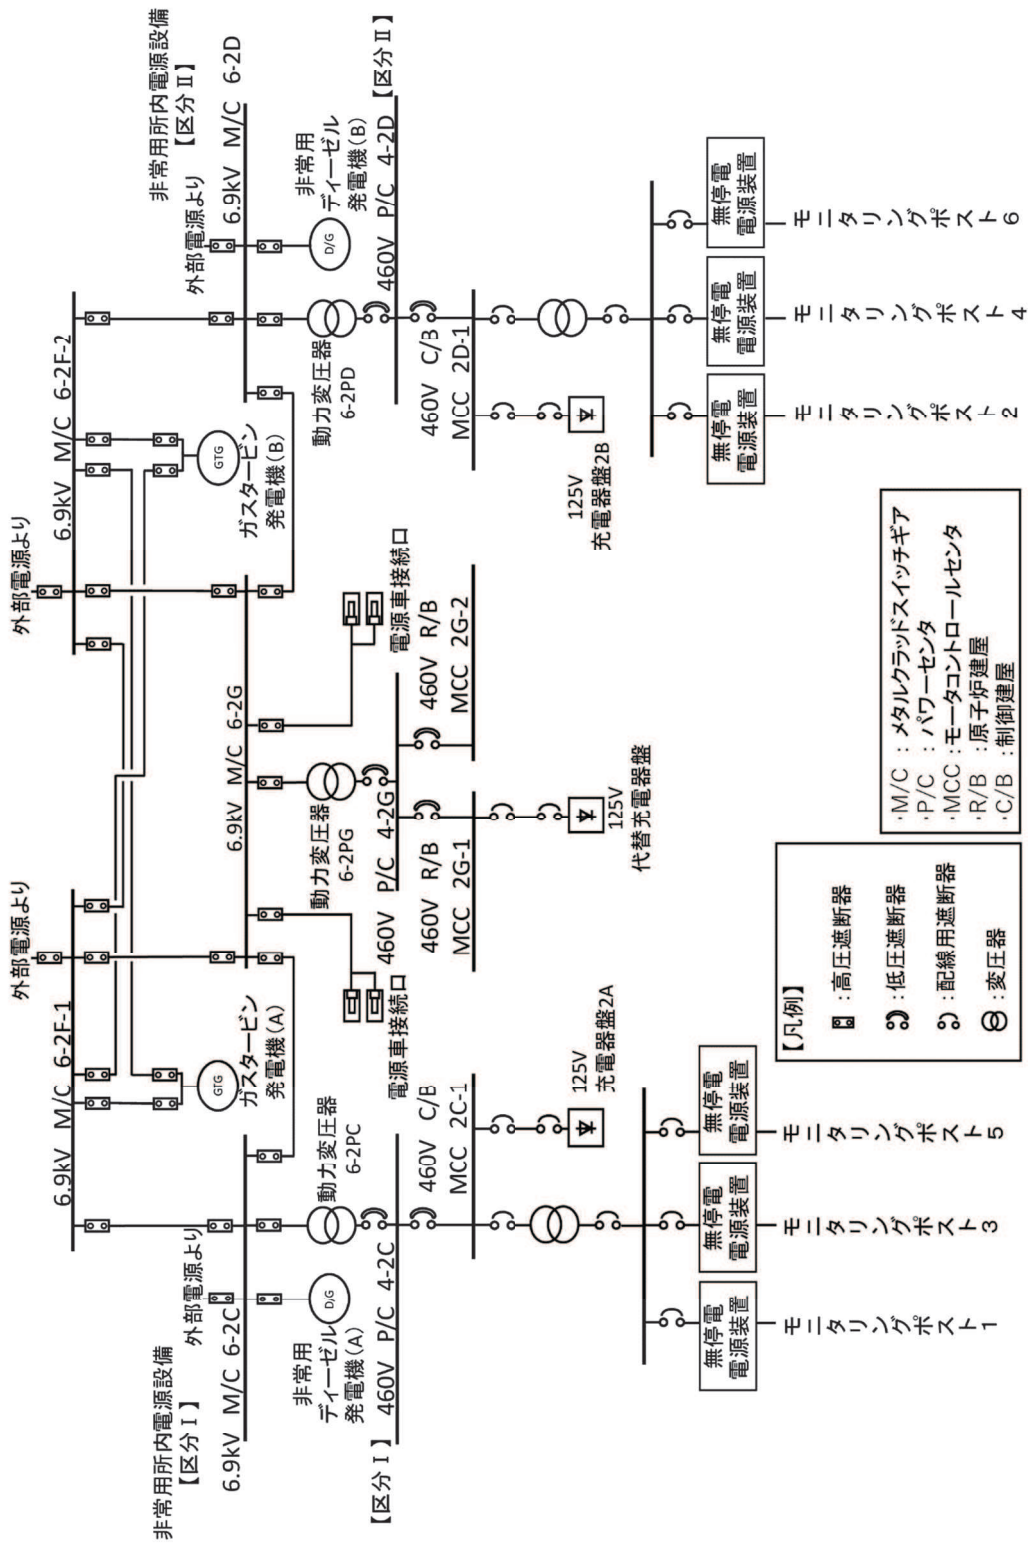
非常用所内電源設備
【区分Ⅰ】
外部電源より
6.9kV M/C 6-2C
非常用
ディーゼル
発電機（A）
D/G
460V P/C 4-2C
【区分Ⅰ】
動力変圧器
6-2PC
6.9kV M/C 6-2F-1
外部電源より
GTG
ガスタービン
発電機（A）
460V MCC 2C-1
C/B
125V
充電器盤2A
電源車接続口
動力変圧器
6-2PG
6.9kV M/C 6-2G
460V P/C R/B 4-2G
460V MCC R/B 2G-1
125V
代替充電器盤
460V R/B MCC 2G-2
電源車接続口
外部電源より
6.9kV M/C 6-2F-2
GTG
ガスタービン
発電機（B）
125V
充電器盤2B
460V MCC C/B 2D-1
動力変圧器
6-2PD
外部電源より
6.9kV M/C 6-2D
非常用所内電源設備
【区分Ⅱ】
非常用
ディーゼル
発電機（B）
D/G
460V P/C 4-2D
【区分Ⅱ】

無停電電源装置
モニタリングポスト1
無停電電源装置
モニタリングポスト3
無停電電源装置
モニタリングポスト5
無停電電源装置
モニタリングポスト2
無停電電源装置
モニタリングポスト4
無停電電源装置
モニタリングポスト6

【凡例】
：高圧遮断器
：低圧遮断器
：配線用遮断器
：変圧器

・M/C ：メタルクラッドスイッチギア
・P/C ：パワーセンタ
・MCC ：モータコントロールセンタ
・R/B ：原子炉建屋
・C/B ：制御建屋